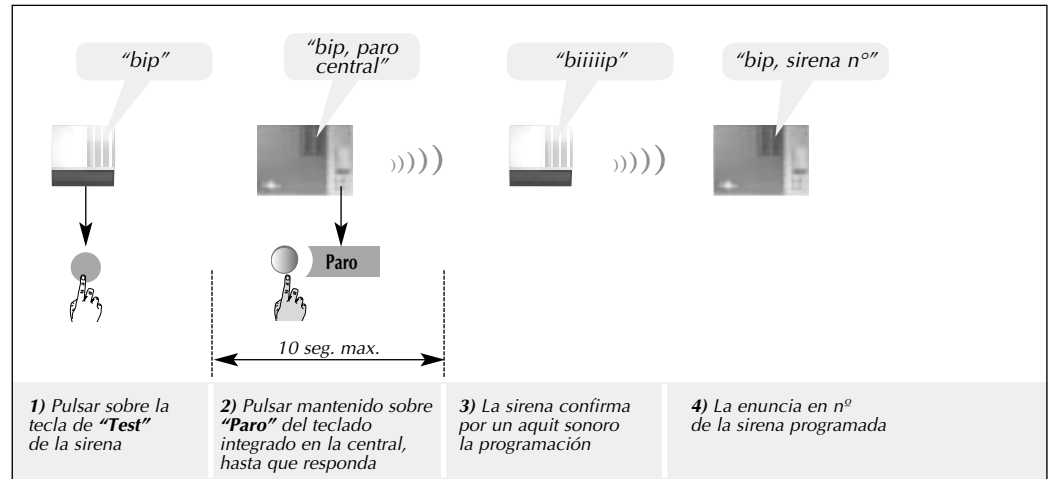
"bip"

"bip, paro central"

"biiiiip"

"bip, sirena n°"

Paro

10 seg. max.

1) Pulsar sobre la tecla de "Test" de la sirena

2) Pulsar mantenido sobre "Paro" del teclado integrado en la central, hasta que responda

3) La sirena confirma por un aquit sonoro la programación

4) La enuncia en nº de la sirena programada